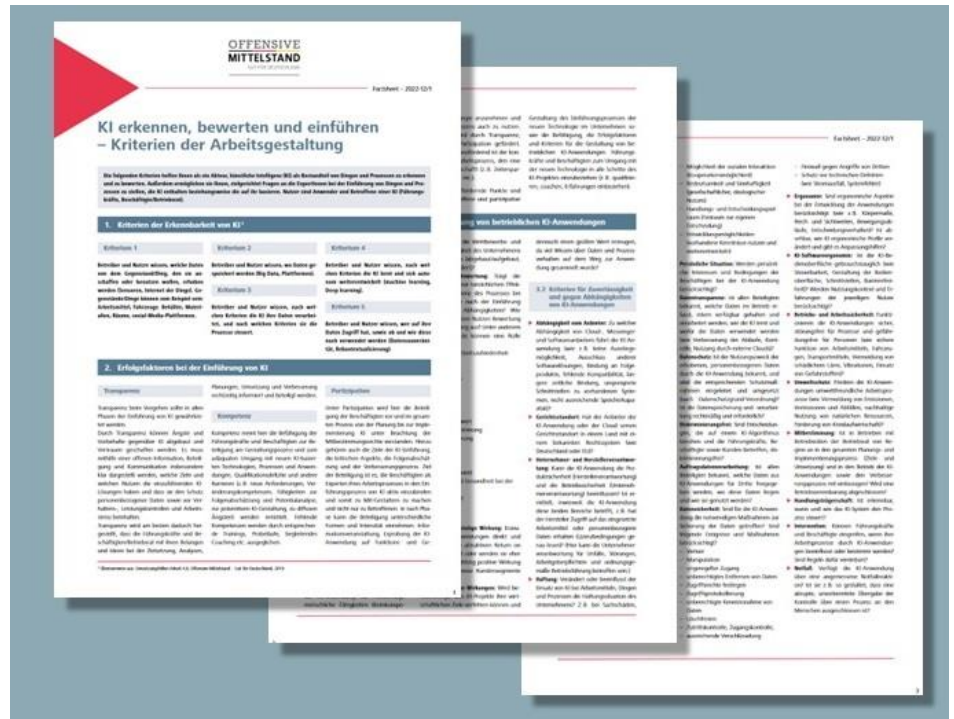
OFFENSIVE
MITTELSTAND

Factsheet – 2022-12/1

KI erkennen, bewerten und einführen – Kriterien der Arbeitsgestaltung

1. Kriterien der Erkennbarkeit von KI

Kriterium 1

Kriterium 2

Kriterium 3

Kriterium 4

Kriterium 5

2. Erfolgsfaktoren bei der Einführung von KI

Transparenz

Kompetenz

Partizipation

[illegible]

Factsheet – 2022-12/1

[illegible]

3